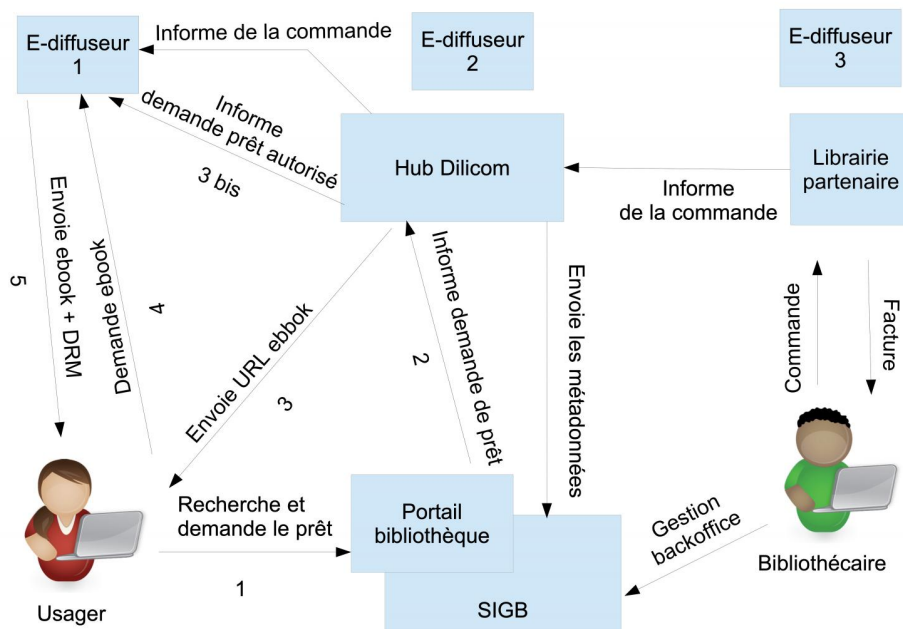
E-diffuseur 1

Informe de la commande

E-diffuseur 2

E-diffuseur 3

Informe demande prêt autorisé

3 bis

Hub Dilicom

Librairie partenaire

Informe de la commande

5

Envoie ebook + DRM

Demande ebook

4

Envoie URL ebbok

3

Informe demande de prêt

2

Envoie les métadonnés

Commande

Facture

Recherche et demande le prêt

1

Portail bibliothèque

SIGB

Gestion backoffice

Usager

Bibliothécaire